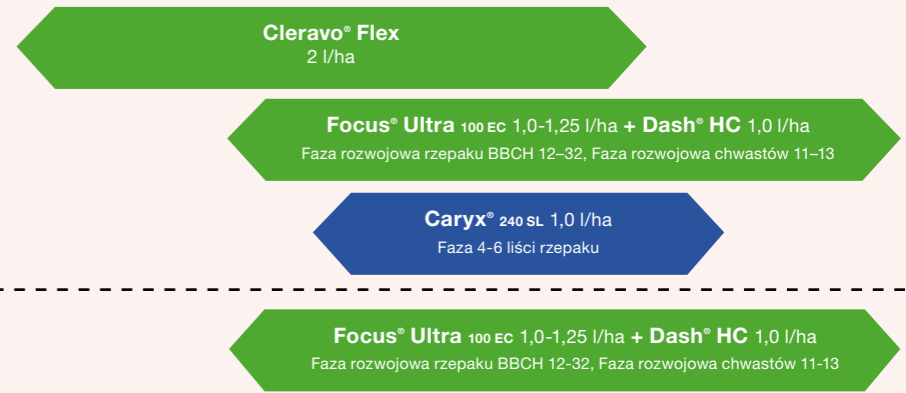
Cleravo® Flex
2 l/ha

Focus® Ultra 100 EC 1,0-1,25 l/ha + Dash® HC 1,0 l/ha
Faza rozwojowa rzepaku BBCH 12–32, Faza rozwojowa chwastów 11–13

Caryx® 240 SL 1,0 l/ha
Faza 4-6 liści rzepaku

Focus® Ultra 100 EC 1,0-1,25 l/ha + Dash® HC 1,0 l/ha
Faza rozwojowa rzepaku BBCH 12-32, Faza rozwojowa chwastów 11-13